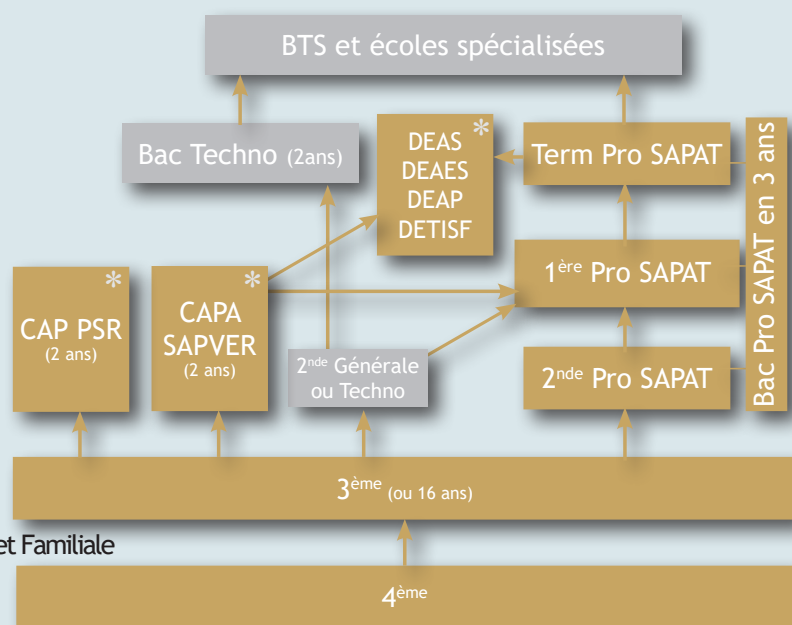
BTS et écoles spécialisées

Bac Techno (2ans)

DEAS
DEAES
DEAP
DETISF
*

Term Pro SAPAT

Bac Pro SAPAT en 3 ans

CAP PSR
(2 ans)
*

CAPA
SAPVER
(2 ans)
*

1$^{ère}$ Pro SAPAT

2$^{nde}$ Générale ou Techno

2$^{nde}$ Pro SAPAT

3$^{ème}$ (ou 16 ans)

et Familiale

4$^{ème}$